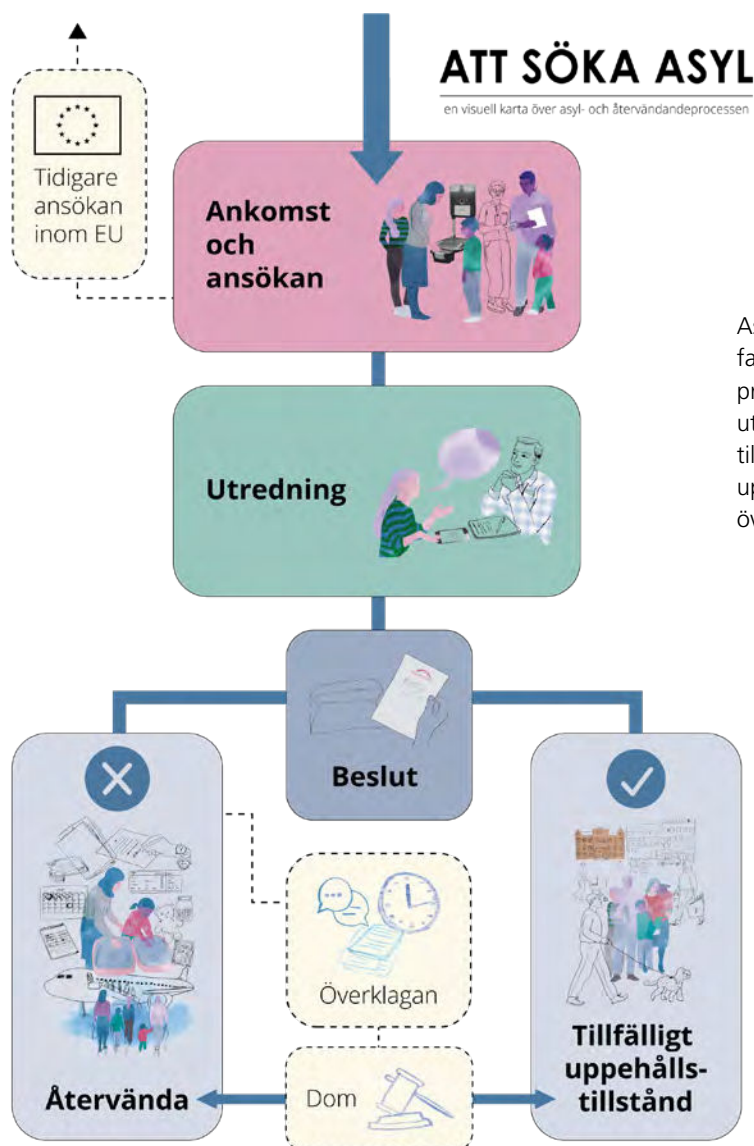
ATT SÖKA ASYL

en visuell karta över asyl- och återvändandeprocessen

Tidigare ansökan inom EU

Ankomst och ansökan

Utredning

Beslut

Återvända

Överklagan

Dom

Tillfälligt uppehålls-tillstånd

As
fa
pr
ut
til
up
öv